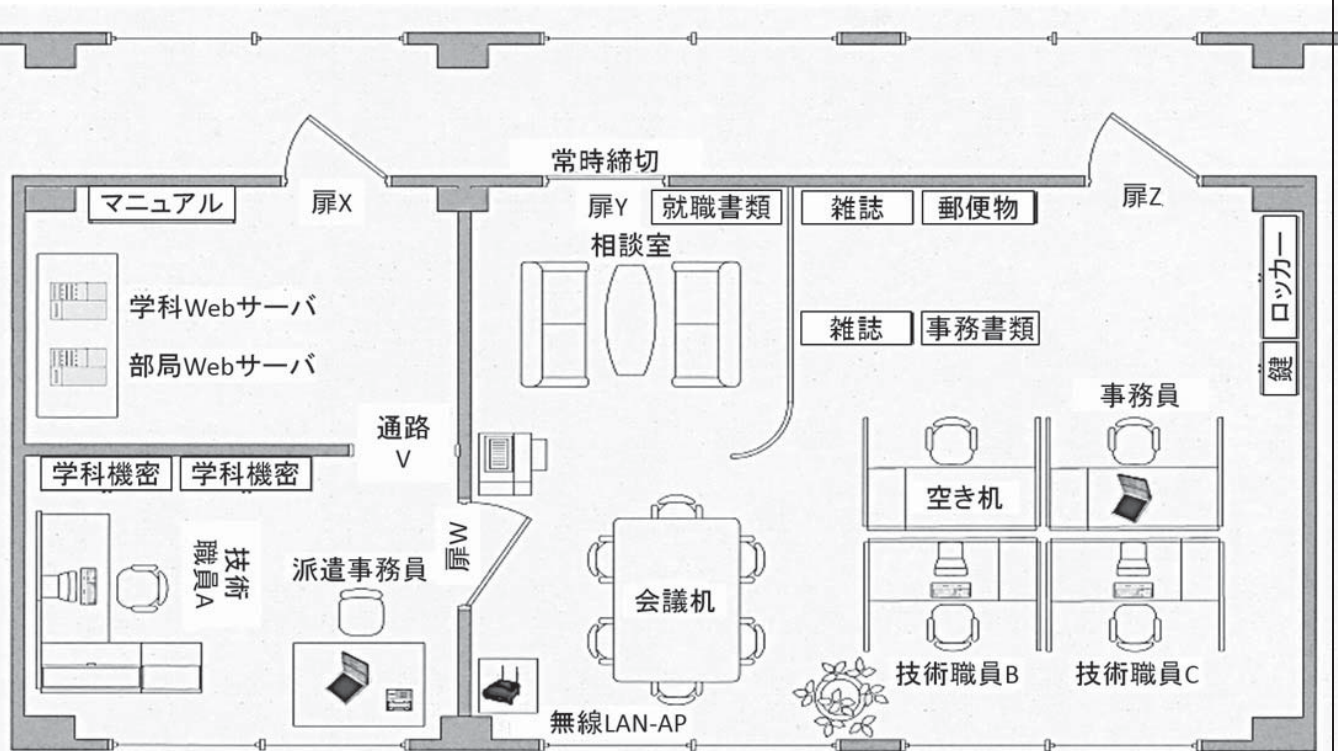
常時締切
扉X
扉Y
扉Z
マニュアル
就職書類
雑誌
郵便物
相談室
学科Webサーバ
部局Webサーバ
雑誌
事務書類
ロッカー
鍵
事務員
通路V
学科機密
学科機密
空き机
扉W
技術職員A
派遣事務員
会議机
技術職員B
技術職員C
無線LAN-AP